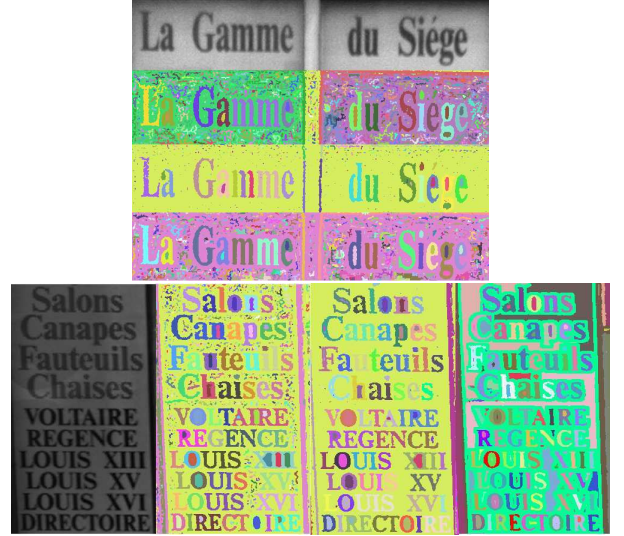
La Gamme du Siége

La Gamme du Siége

La Gamme du Siége

La Gamme du Siége

Salons
Canapes
Fauteuils
Chaises
VOLTAIRE
REGENCE
LOUIS XIII
LOUIS XV
LOUIS XVI
DIRECTOIRE

Salons
Canapes
Fauteuils
Chaises
VOLTAIRE
REGENCE
LOUIS XIII
LOUIS XV
LOUIS XVI
DIRECTOIRE

Salons
Canapes
Fauteuils
Chaises
VOLTAIRE
REGENCE
LOUIS XIII
LOUIS XV
LOUIS XVI
DIRECTOIRE

Salons
Canapes
Fauteuils
Chaises
VOLTAIRE
REGENCE
LOUIS XIII
LOUIS XV
LOUIS XVI
DIRECTOIRE